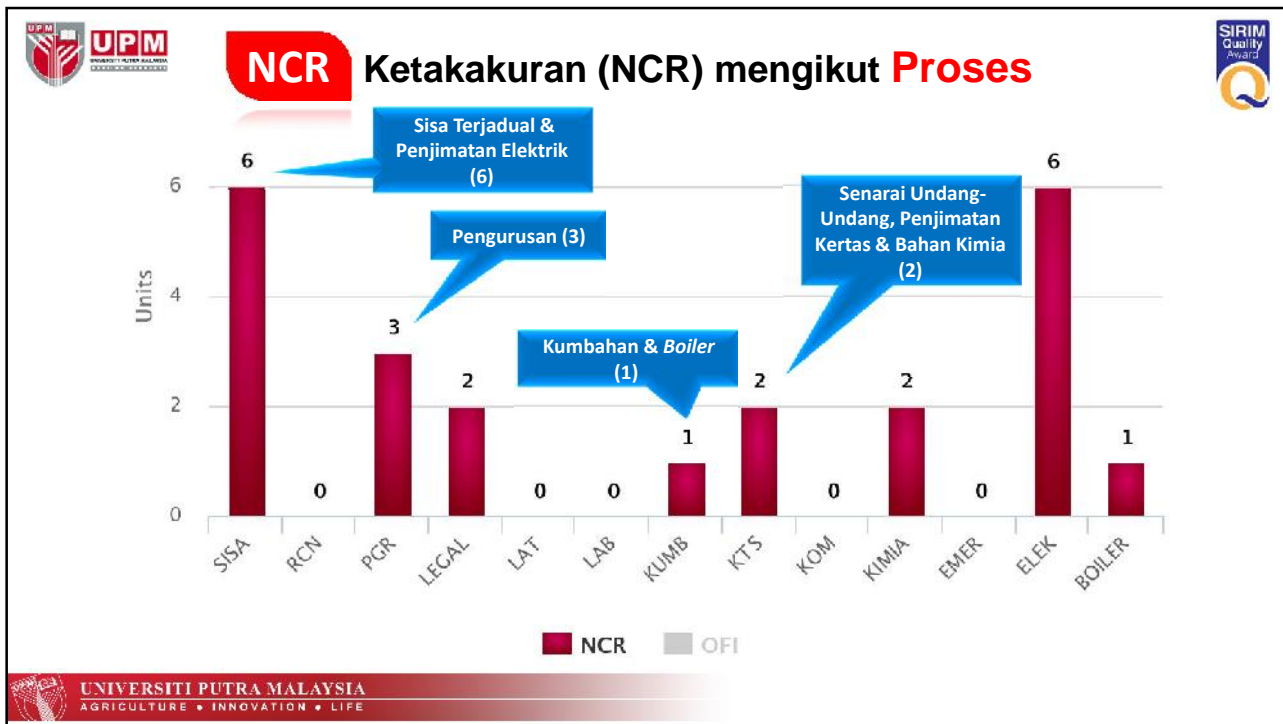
UPM
UNIVERSITI PUTRA MALAYSIA
BERILMU BERBAKTI

NCR Ketakakuran (NCR) mengikut Proses

SIRIM Quality Award

Sisa Terjadual & Penjimatan Elektrik (6)

Pengurusan (3)

Senarai Undang-Undang, Penjimatan Kertas & Bahan Kimia (2)

Kumbahan & *Boiler* (1)

Units

6
4
2
0

| SISA | RCN | PGR | LEGAL | LAT | LAB | KUMB | KTS | KOM | KIMIA | EMER | ELEK | BOILER |
|---|---|---|---|---|---|---|---|---|---|---|---|---|
| 6 | 0 | 3 | 2 | 0 | 0 | 1 | 2 | 0 | 2 | 0 | 6 | 1 |

NCR OFI

UNIVERSITI PUTRA MALAYSIA
AGRICULTURE • INNOVATION • LIFE